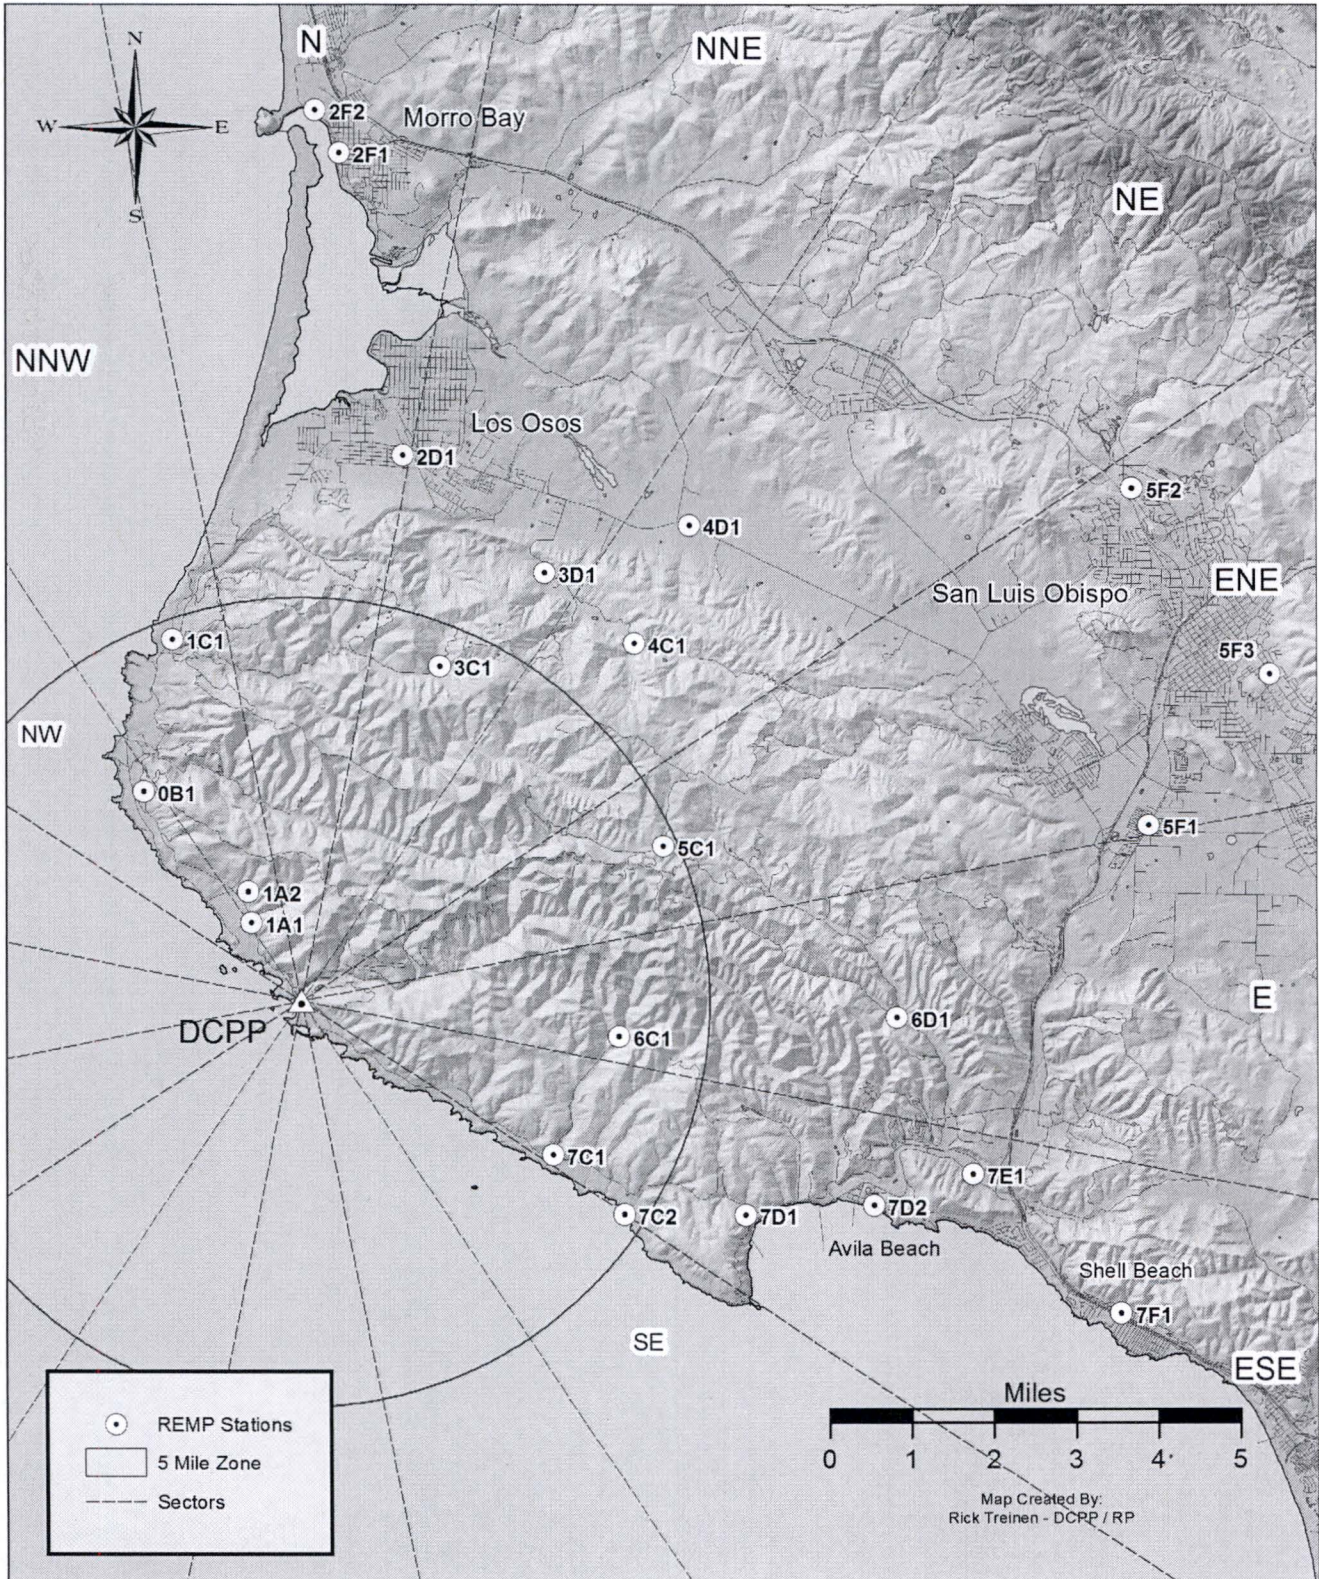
N
W
E
S

N
NNE
2F2
Morro Bay
2F1
NE
NNW
Los Osos
2D1
5F2
4D1
3D1
San Luis Obispo
ENE
1C1
4C1
3C1
5F3
NW
0B1
5F1
5C1
1A2
1A1
E
DCPP
6D1
6C1
7C1
7E1
7C2
7D1
7D2
Avila Beach
Shell Beach
7F1
SE
ESE

REMP Stations
5 Mile Zone
Sectors

Miles
0 1 2 3 4 5

Map Created By:
Rick Treinen - DCPP / RP